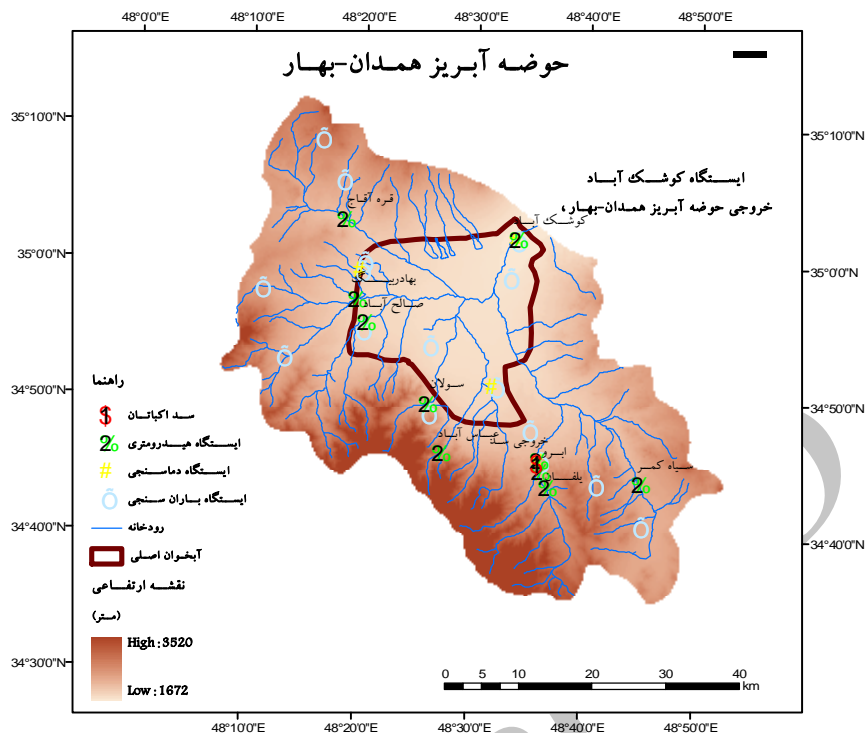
48°0'0"E 48°10'0"E 48°20'0"E 48°30'0"E 48°40'0"E 48°50'0"E

حوضه آبریز همدان-بهار

35°10'0"N
35°0'0"N
34°50'0"N
34°40'0"N
34°30'0"N

ایستگاه کوشک آباد
خروجی حوضه آبریز همدان-بهار،

قره آقاج
کوشک آباد
بهادربیگ
صالح آباد
سولان
عباس آباد
خروجی سد
ابرو
یلفان
سیاه کمر

راهنما
سد اکباتان
ایستگاه هیدرومتری
ایستگاه دماسنجی
ایستگاه باران سنجی
رودخانه
آبخوان اصلی
نقشه ارتفاعی
(متر)
High : 3520
Low : 1672

0 5 10 20 30 40 km

48°10'0"E 48°20'0"E 48°30'0"E 48°40'0"E 48°50'0"E
35°10'0"N 35°0'0"N 34°50'0"N 34°40'0"N